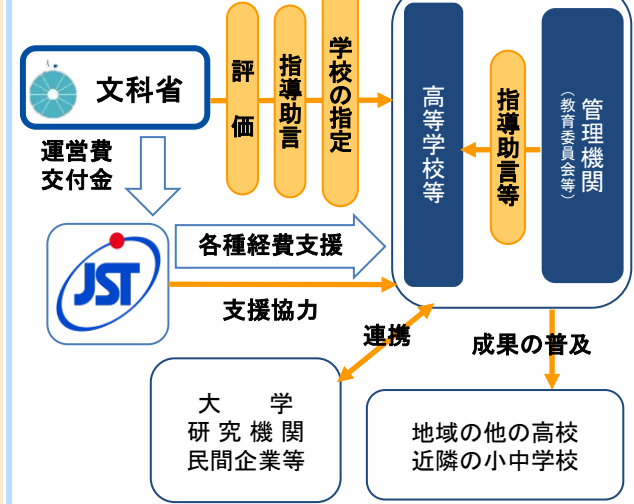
文科省

評価

指導助言

学校の指定

高等学校等

指導助言等

管理機関
（教育委員会等）

運営費交付金

JST

各種経費支援

支援協力

連携

成果の普及

大　学
研究機関
民間企業等

地域の他の高校
近隣の小中学校